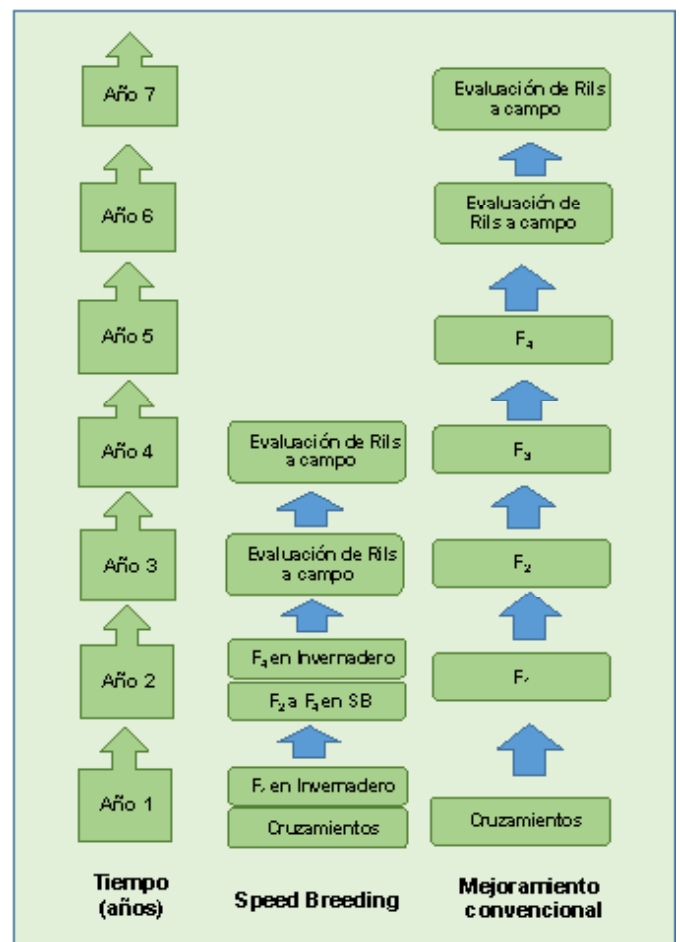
Año 7

Año 6

Año 5

Año 4

Año 3

Año 2

Año 1

Tiempo (años)

Evaluación de Rils a campo

Evaluación de Rils a campo

$F_4$ en Invernadero

$F_2$ a $F_3$ en SB

$F_1$ en Invernadero

Cruzamientos

Speed Breeding

Evaluación de Rils a campo

Evaluación de Rils a campo

$F_4$

$F_3$

$F_2$

$F_1$

Cruzamientos

Mejoramiento convencional